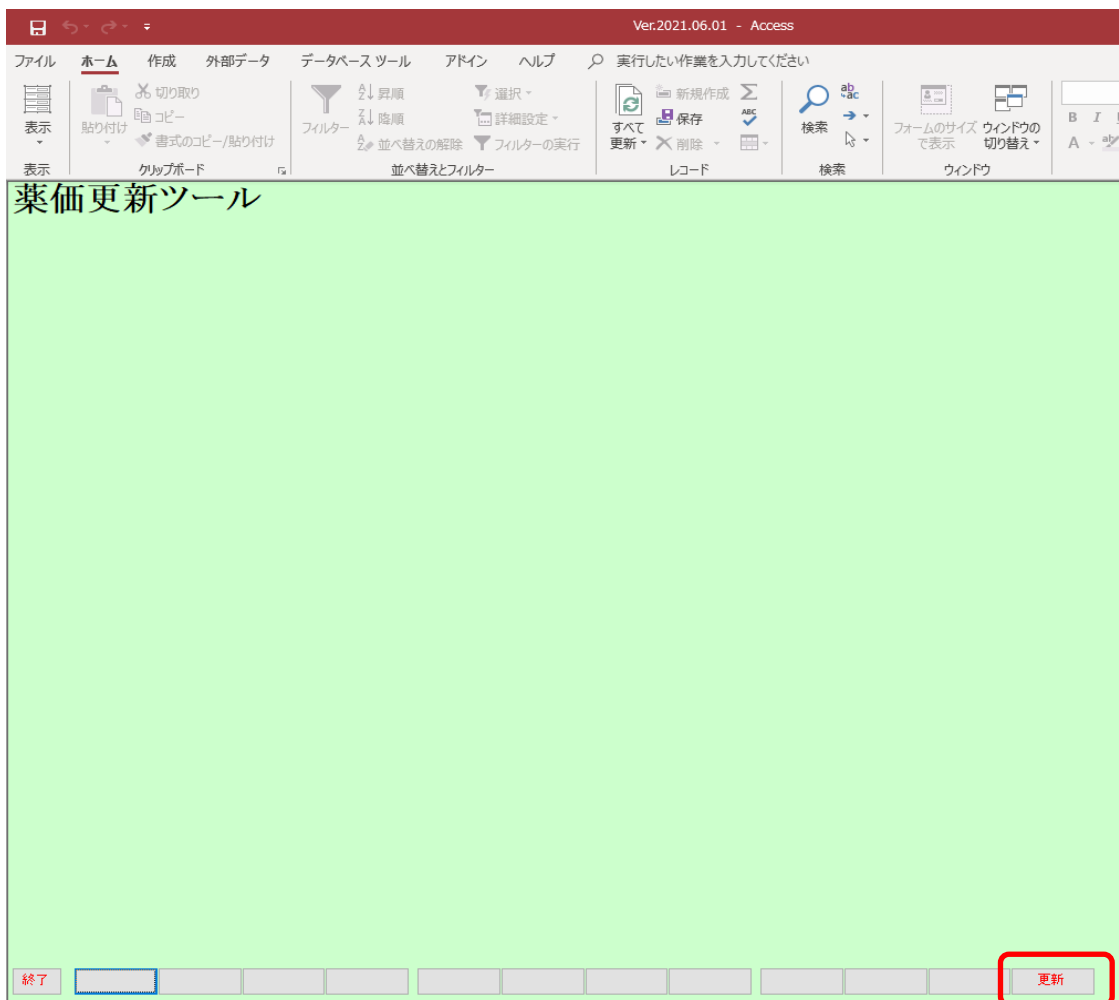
Ver.2021.06.01 - Access

ファイル ホーム 作成 外部データ データベース ツール アドイン ヘルプ 実行したい作業を入力してください

表示
表示

切り取り
コピー
貼り付け
書式のコピー/貼り付け
クリップボード

フィルター
昇順
降順
並べ替えの解除
選択
詳細設定
フィルターの実行
並べ替えとフィルター

すべて更新
新規作成
保存
削除
レコード

検索
検索

フォームのサイズで表示
ウィンドウの切り替え
ウィンドウ

B I

薬価更新ツール

終了

更新